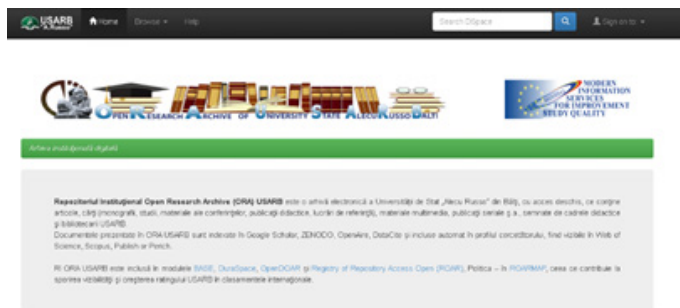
USARB Home Browse Help Search DSpace Sign on to

OPEN RESEARCH ARCHIVE OF UNIVERSITY STATE ALECU RUSSO BĂLŢI

MODERN INFORMATION SERVICES FOR IMPROVEMENT STUDY QUALITY

Arhiva instituţională digitală

Repozitoriul Instituţional Open Research Archive (ORA) USARB este o arhivă electronică a Universităţii de Stat „Alecu Russo" din Bălţi, cu acces deschis, ce cuprinde articole, cărţi (monografii, studii, materiale ale conferinţelor, publicaţii didactice, lucrări de referinţă), materiale multimedia, publicaţii seriale ş.a., semnate de cadrele didactice şi bibliotecarii USARB.

Documentele prezentate în ORA USARB sunt indexate în Google Scholar, ZENODO, OpenAire, DataCite şi incluse automat în profilul cercetătorului, fiind vizibile în Web of Science, Scopus, Publish or Perish.

RI ORA USARB este inclus în modulele BASE, DuraSpace, OpenDOAR şi Registry of Repository Access Open (ROAR), Politica – în ROARMAP, ceea ce contribuie la sporirea vizibilităţii şi creşterea ratingului USARB în clasamentele internaţionale.